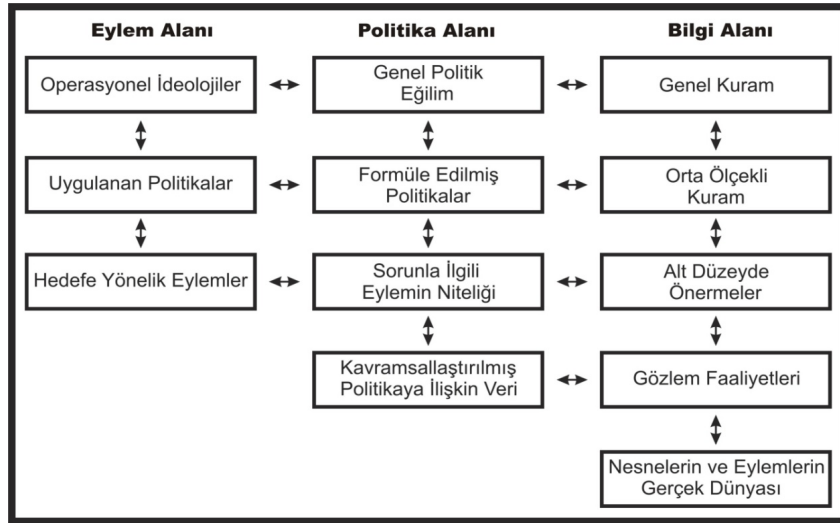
Eylem Alanı

Operasyonel İdeolojiler

Uygulanan Politikalar

Hedefe Yönelik Eylemler

Politika Alanı

Genel Politik Eğilim

Formüle Edilmiş Politikalar

Sorunla İlgili Eylemin Niteliği

Kavramsallaştırılmış Politikaya İlişkin Veri

Bilgi Alanı

Genel Kuram

Orta Ölçekli Kuram

Alt Düzeyde Önermeler

Gözlem Faaliyetleri

Nesnelerin ve Eylemlerin Gerçek Dünyası